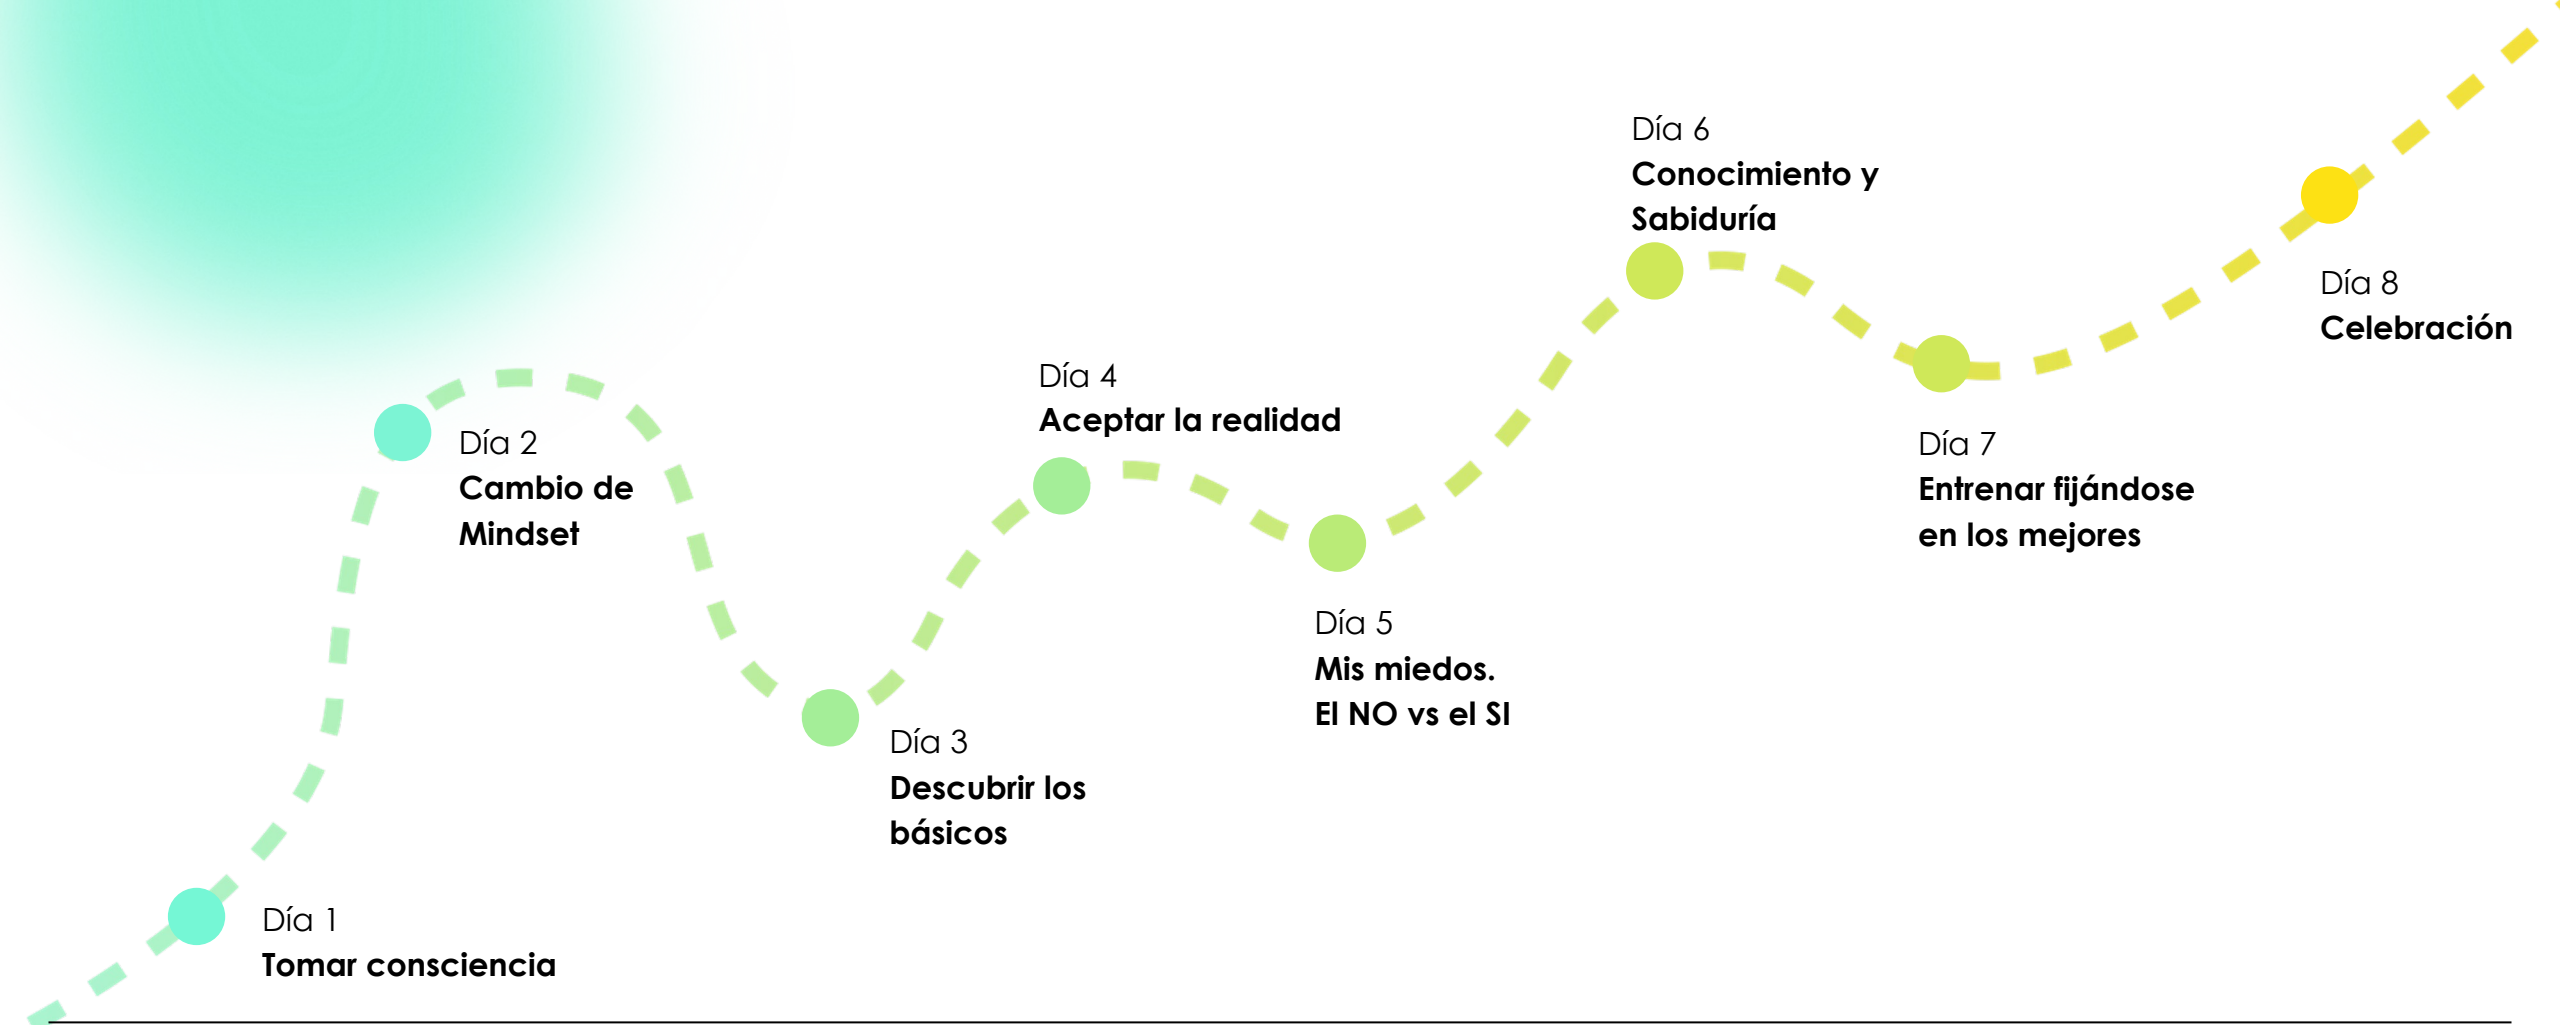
Día 1
Tomar consciencia

Día 2
Cambio de Mindset

Día 3
Descubrir los básicos

Día 4
Aceptar la realidad

Día 5
Mis miedos.
El NO vs el SI

Día 6
Conocimiento y Sabiduría

Día 7
Entrenar fijándose en los mejores

Día 8
Celebración